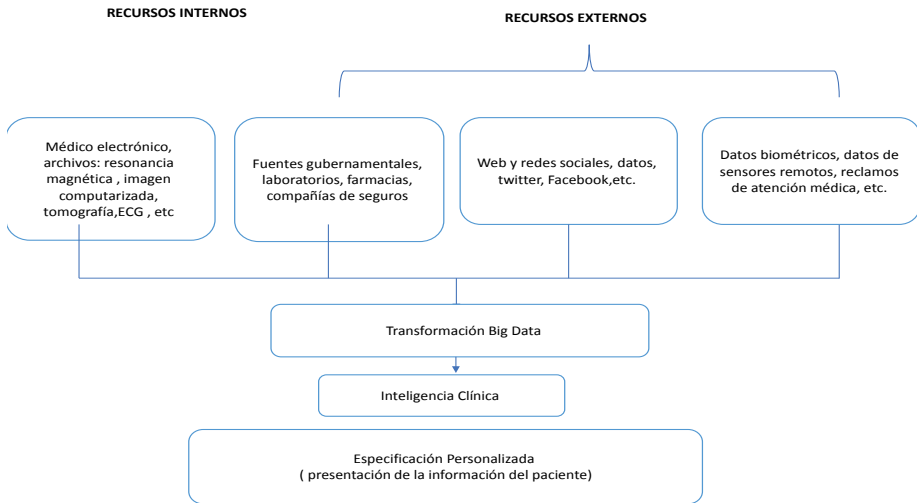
RECURSOS INTERNOS

RECURSOS EXTERNOS

Médico electrónico, archivos: resonancia magnética , imagen computarizada, tomografía,ECG , etc

Fuentes gubernamentales, laboratorios, farmacias, compañías de seguros

Web y redes sociales, datos, twitter, Facebook,etc.

Datos biométricos, datos de sensores remotos, reclamos de atención médica, etc.

Transformación Big Data

Inteligencia Clínica

Especificación Personalizada
( presentación de la información del paciente)